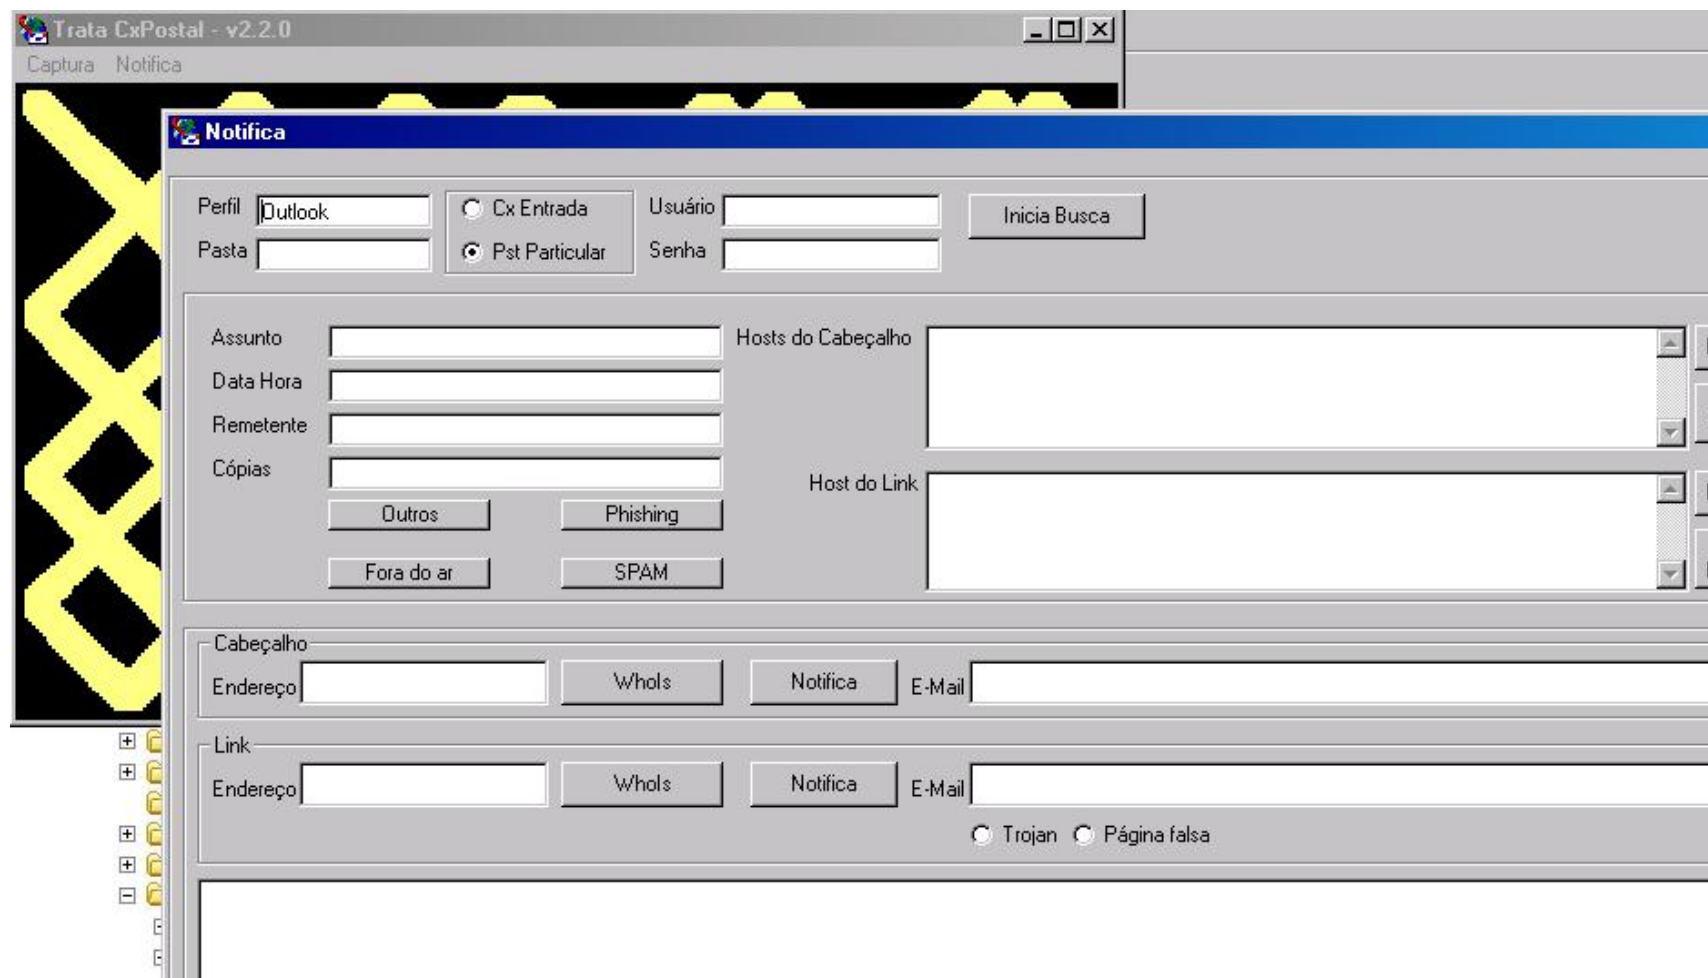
Trata CxPostal - v2.2.0

Captura Notifica

Notifica

Perfil Outlook
Pasta

Cx Entrada
Pst Particular

Usuário
Senha

Inicia Busca

Assunto
Data Hora
Remetente
Cópias

Hosts do Cabeçalho

Host do Link

Outros
Phishing
Fora do ar
SPAM

Cabeçalho
Endereço
WhoIs
Notifica
E-Mail

Link
Endereço
WhoIs
Notifica
E-Mail

Trojan
Página falsa